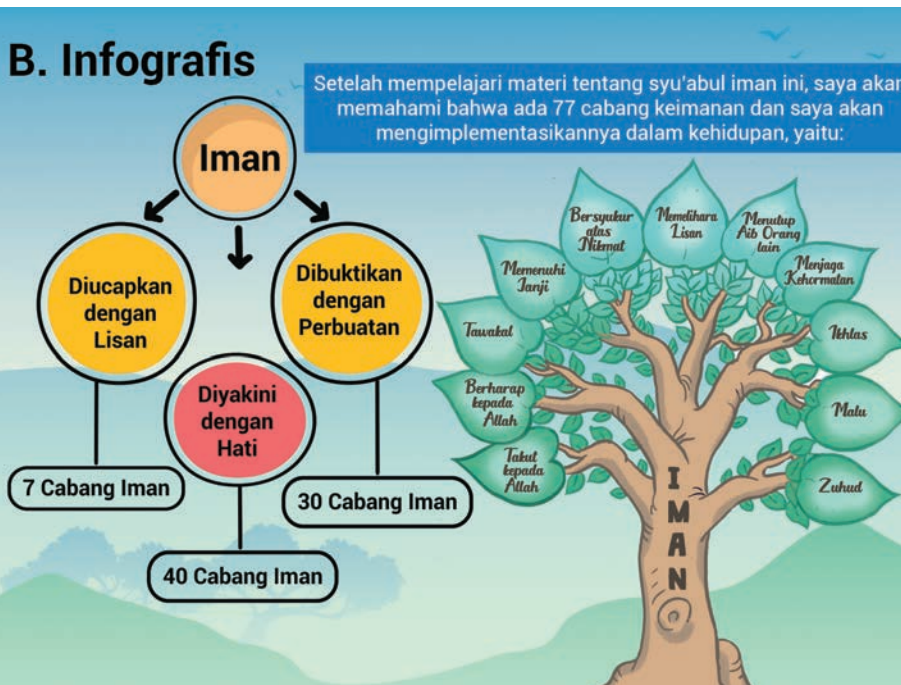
B. Infografis

Setelah mempelajari materi tentang syu'abul iman ini, saya akan memahami bahwa ada 77 cabang keimanan dan saya akan mengimplementasikannya dalam kehidupan, yaitu:

Iman

Diucapkan dengan Lisan

Dibuktikan dengan Perbuatan

Diyakini dengan Hati

7 Cabang Iman

30 Cabang Iman

40 Cabang Iman

Bersyukur atas Nikmat

Memelihara Lisan

Menutup Aib Orang lain

Memenuhi Janji

Menjaga Kehormatan

Tawakal

Ikhlas

Berharap kepada Allah

Malu

Takut kepada Allah

Zuhud

IMAN